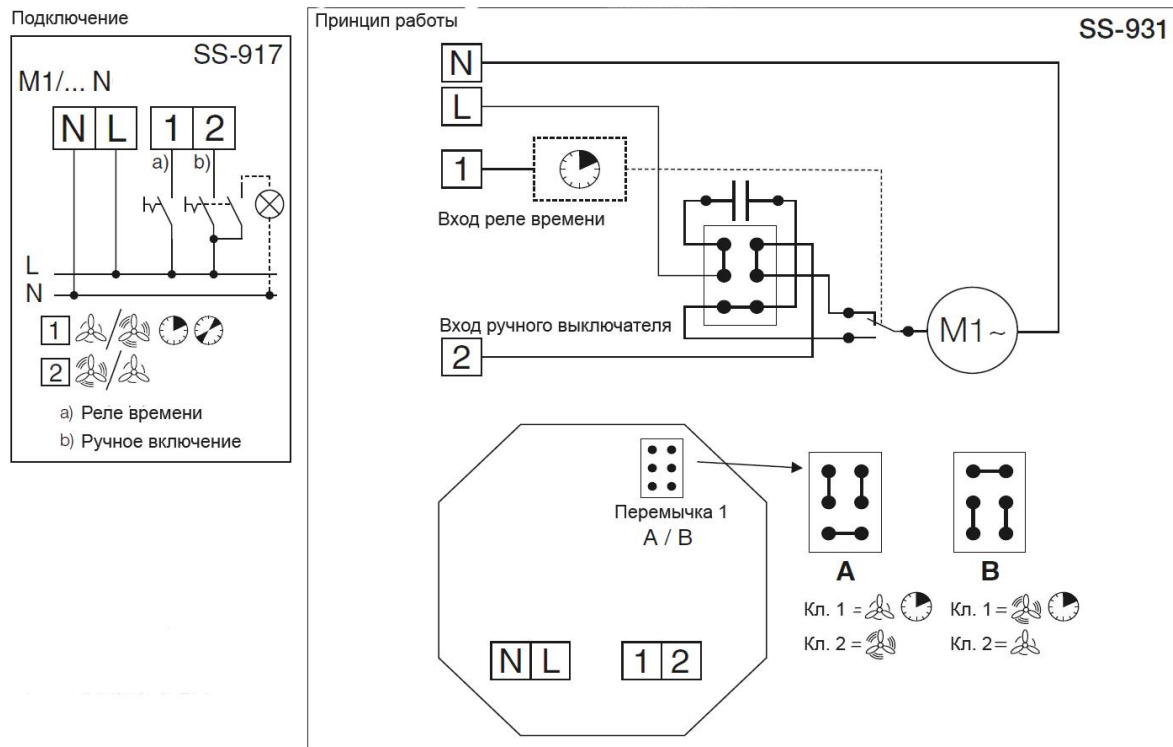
Подключение

SS-917

M1/... N

N L 1 2

a) b)

L
N

1
2

a) Реле времени
b) Ручное включение

Принцип работы

SS-931

N
L
1

Вход реле времени

Вход ручного выключателя

2

M1~

Перемычка 1
A / B

A

Кл. 1 =
Кл. 2 =

B

Кл. 1 =
Кл. 2 =

N L 1 2